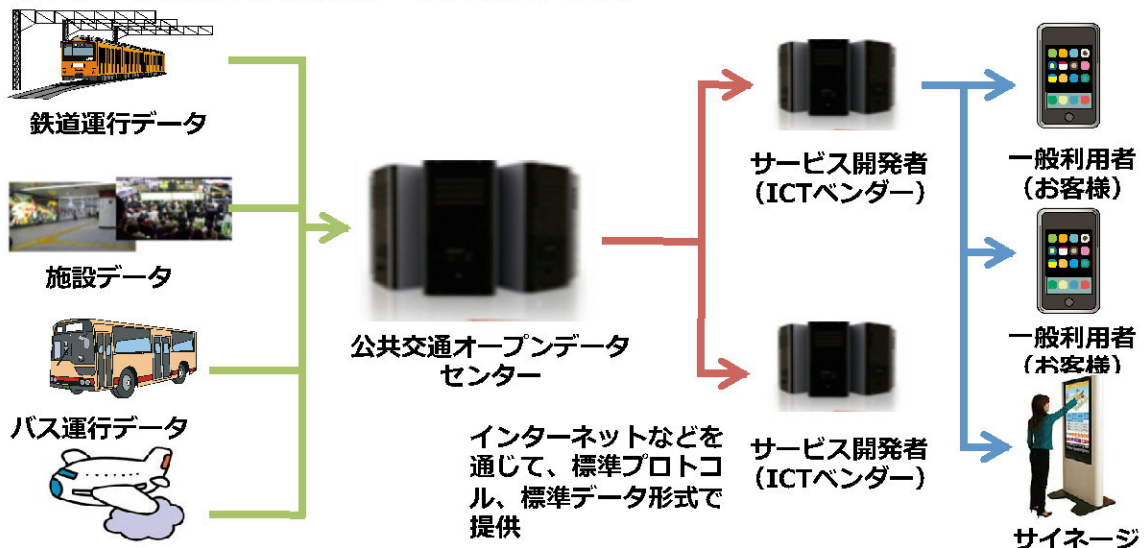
鉄道運行データ

施設データ

バス運行データ

公共交通オープンデータセンター

インターネットなどを通じて、標準プロトコル、標準データ形式で提供

サービス開発者
(ICTベンダー)

サービス開発者
(ICTベンダー)

一般利用者
(お客様)

一般利用者
(お客様)

サイネージ